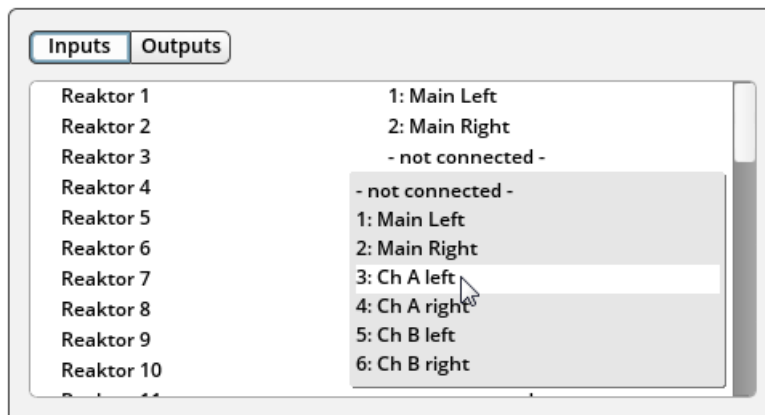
Inputs Outputs

Reaktor 1 1: Main Left
Reaktor 2 2: Main Right
Reaktor 3 - not connected -
Reaktor 4
Reaktor 5
Reaktor 6
Reaktor 7
Reaktor 8
Reaktor 9
Reaktor 10
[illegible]

- not connected -
1: Main Left
2: Main Right
3: Ch A left
4: Ch A right
5: Ch B left
6: Ch B right